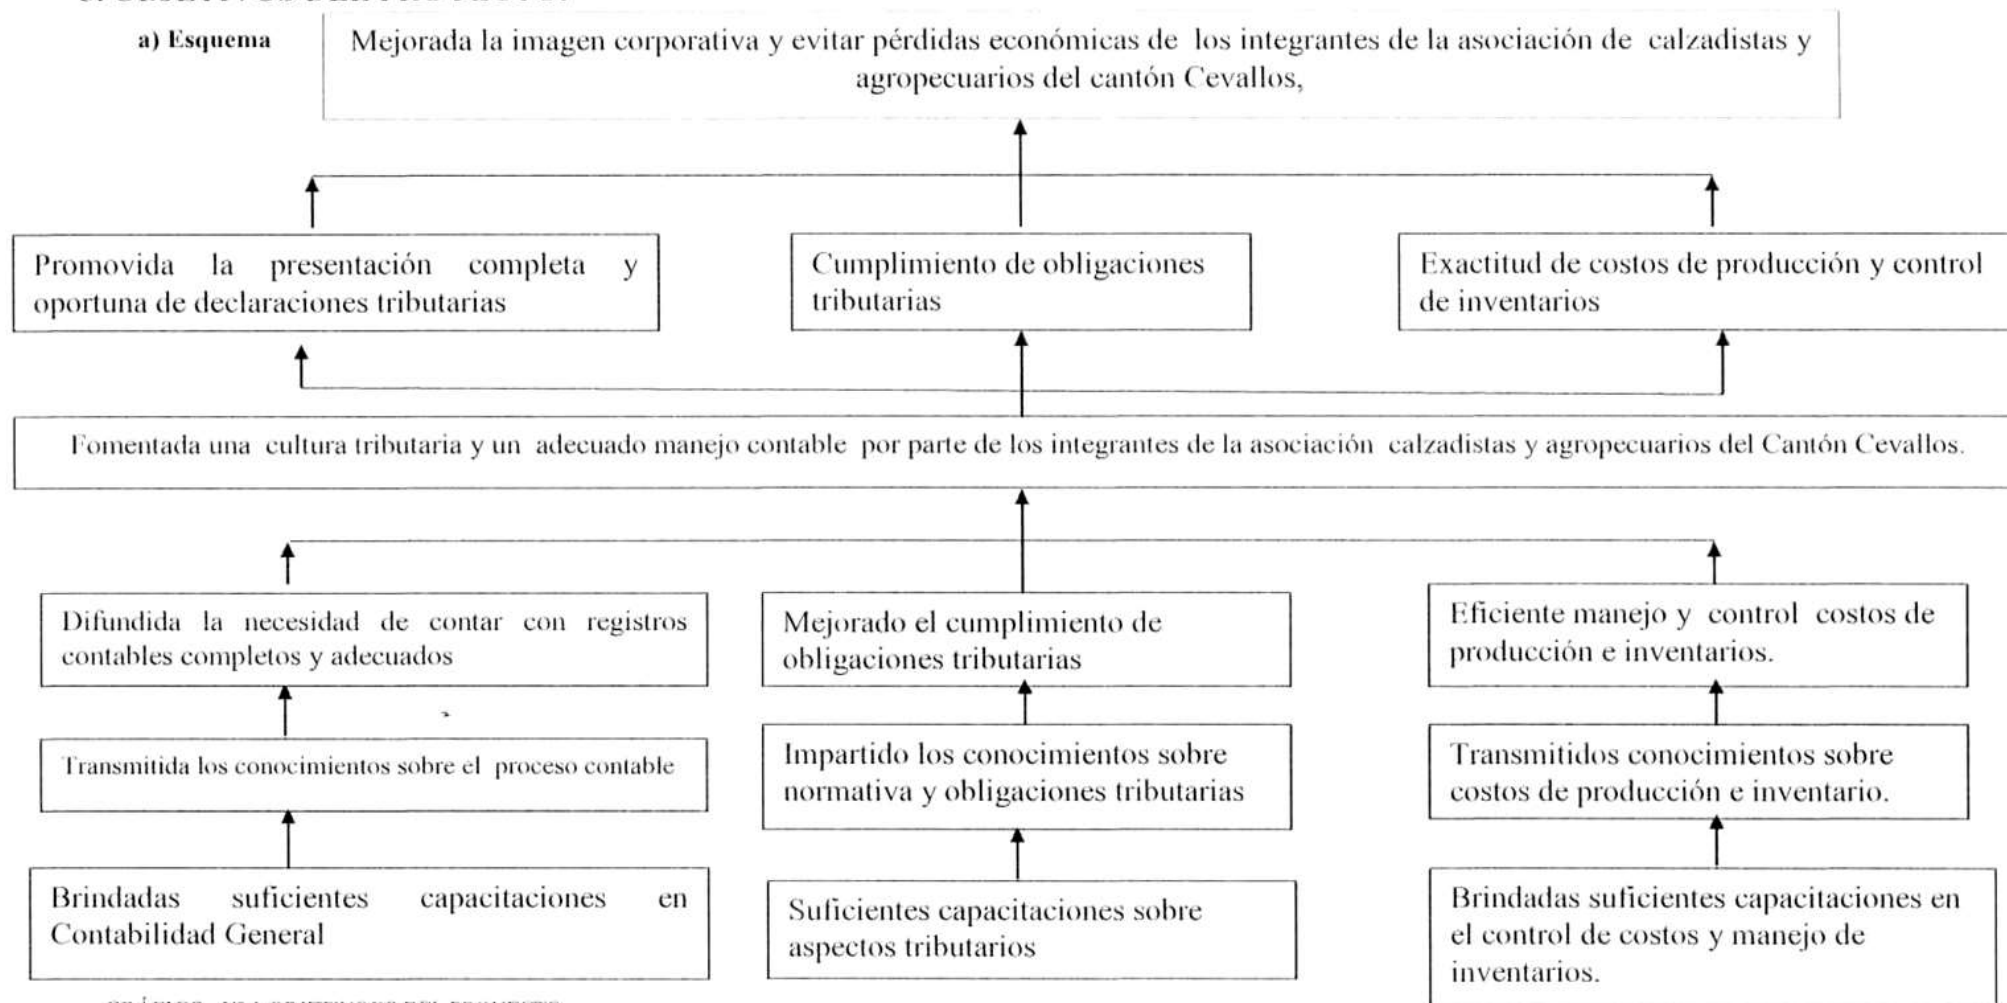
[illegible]

a) Esquema

Mejorada la imagen corporativa y evitar pérdidas económicas de los integrantes de la asociación de calzadistas y agropecuarios del cantón Cevallos,

Promovida la presentación completa y oportuna de declaraciones tributarias

Cumplimiento de obligaciones tributarias

Exactitud de costos de producción y control de inventarios

Fomentada una cultura tributaria y un adecuado manejo contable por parte de los integrantes de la asociación calzadistas y agropecuarios del Cantón Cevallos.

Difundida la necesidad de contar con registros contables completos y adecuados

Mejorado el cumplimiento de obligaciones tributarias

Eficiente manejo y control costos de producción e inventarios.

Transmitida los conocimientos sobre el proceso contable

Impartido los conocimientos sobre normativa y obligaciones tributarias

Transmitidos conocimientos sobre costos de producción e inventario.

Brindadas suficientes capacitaciones en Contabilidad General

Suficientes capacitaciones sobre aspectos tributarios

Brindadas suficientes capacitaciones en el control de costos y manejo de inventarios.

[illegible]